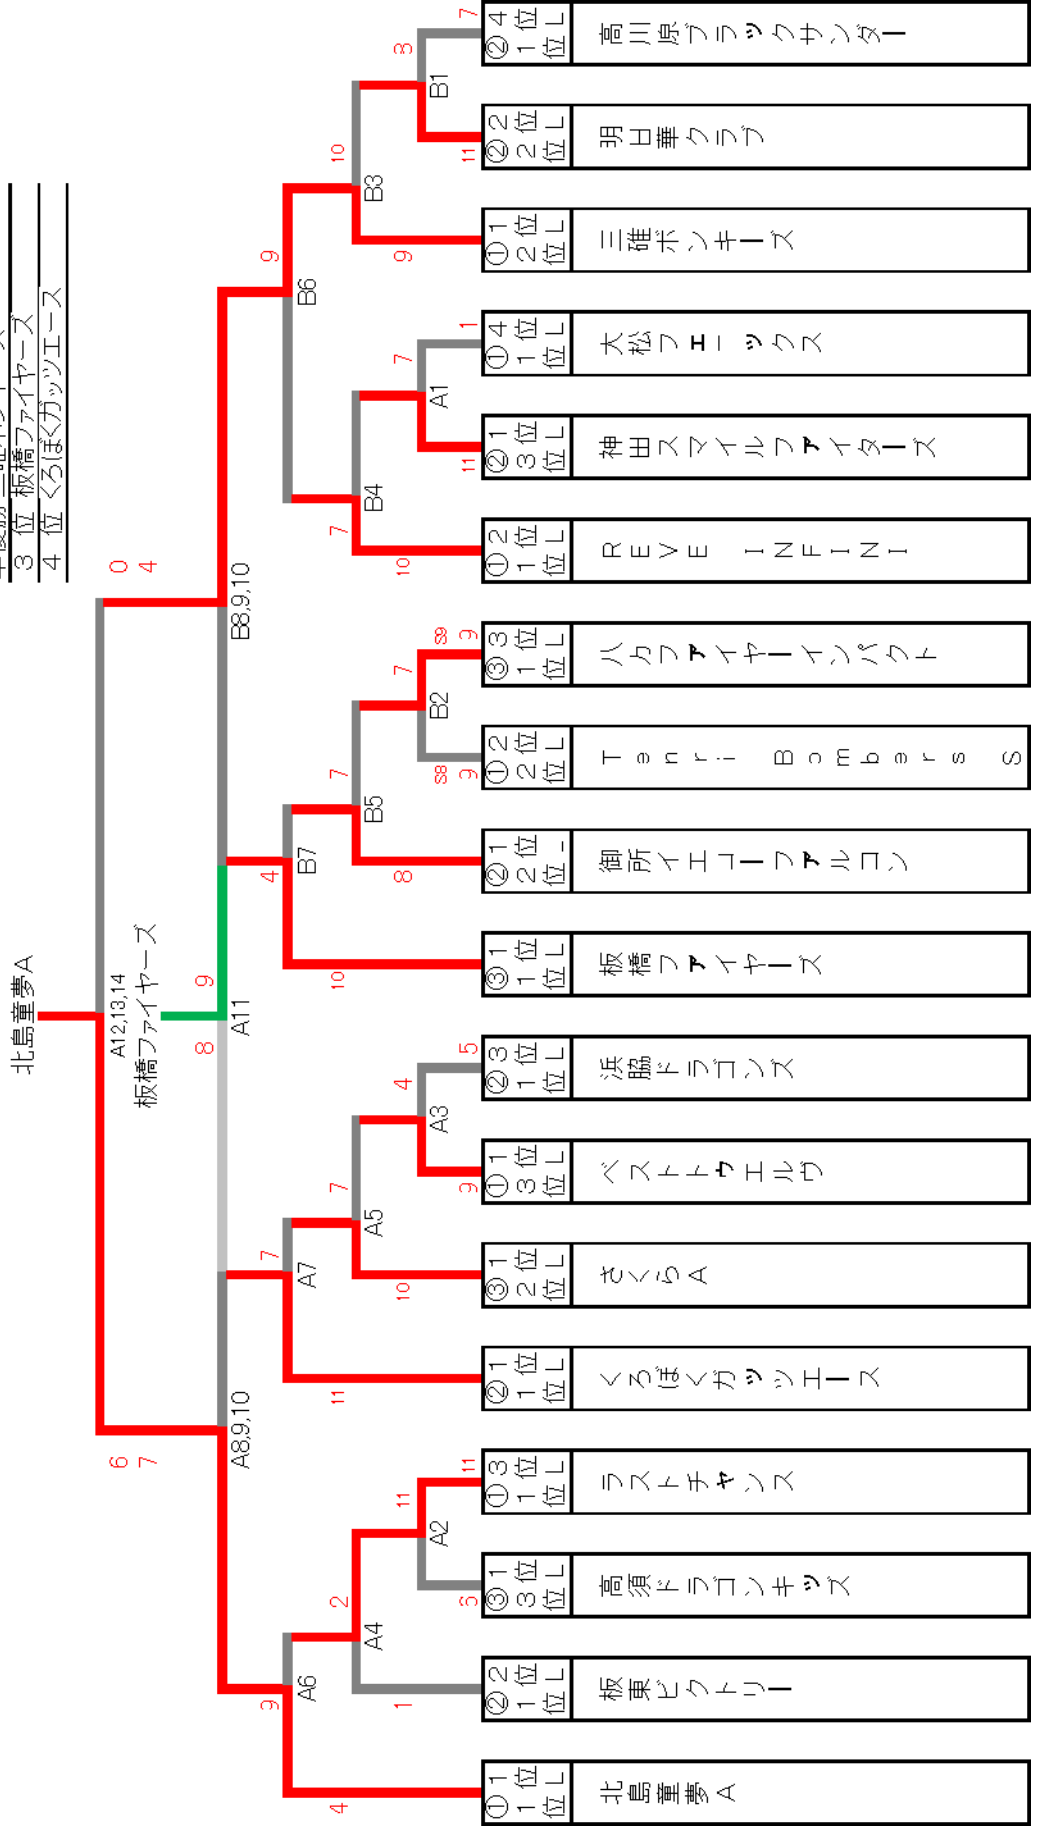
3 位 板橋ファイヤーズ
4 位 くろぼくガッツエース

北島童夢A

A12,13,14
板橋ファイヤーズ

0 4
6 7
9
8
B8,9,10
A11
A8,9,10

B6 9
B3 10
B1 3
7
11
9
B4 7
A1 7
1
11
10
B7 4
B5 7
B2 7
S9 9
S8 9
8
10
A7 7
A5 7
A3 4
5
9
10
11
A6 9
A4 2
A2 11
11
5
1
4

②4 1 位 L 高川県ブラックサンダー
②2 2 位 L 羽口華クラブ
①1 2 位 L 三碓ボンキーズ
①4 1 位 L 大松フェニックス
②1 3 位 L 神田スマイルファイターズ
①2 1 位 L REVE INFINI
③3 1 位 L ハカフアイヤーインパクト
①2 2 位 L Tenri Bombers S
②1 2 位 L 御所イエローファルコン
③1 1 位 L 板橋ファイヤーズ
②3 1 位 L 浜脇ドラゴンズ
①1 3 位 L ベストドウエルウ
③1 2 位 L さくらA
②1 1 位 L くろぼくガッツエース
①3 1 位 L ラストチャンス
③1 3 位 L 高須ドラゴンキッズ
②2 1 位 L 板東ビクトリー
①1 1 位 L 北島童夢A